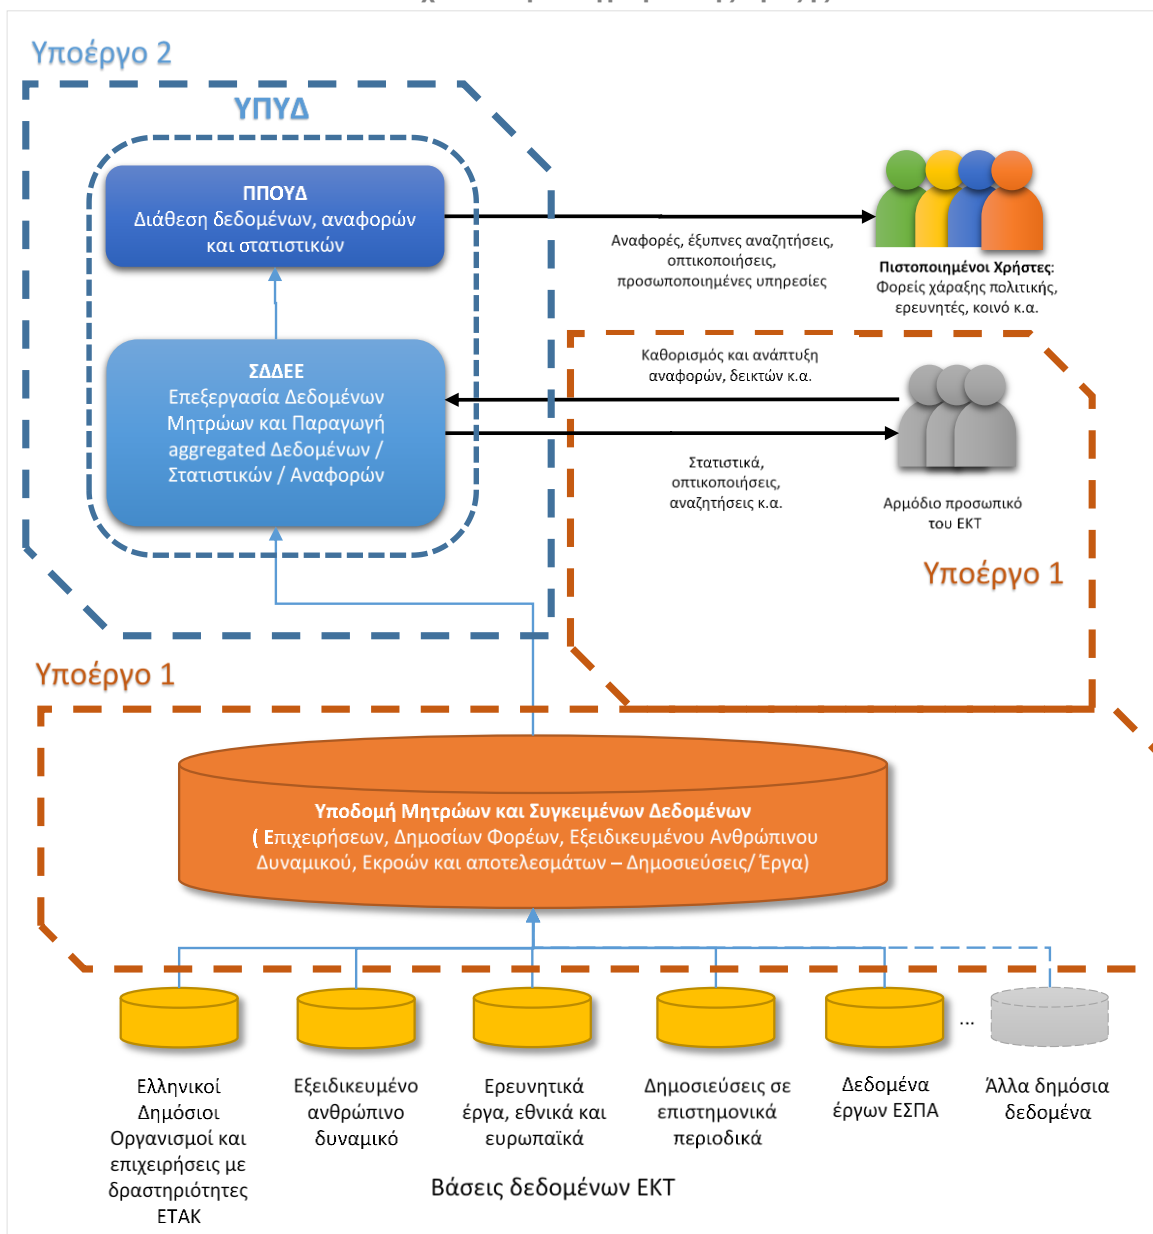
Υποέργο 2

ΥΠΥΔ

ΠΠΟΥΔ
Διάθεση δεδομένων, αναφορών και στατιστικών

Αναφορές, έξυπνες αναζητήσεις, οπτικοποιήσεις, προσωποποιημένες υπηρεσίες

Πιστοποιημένοι Χρήστες: Φορείς χάραξης πολιτικής, ερευνητές, κοινό κ.α.

Καθορισμός και ανάπτυξη αναφορών, δεικτών κ.α.

ΣΔΔΕΕ
Επεξεργασία Δεδομένων Μητρώων και Παραγωγή aggregated Δεδομένων / Στατιστικών / Αναφορών

Στατιστικά, οπτικοποιήσεις, αναζητήσεις κ.α.

Αρμόδιο προσωπικό του ΕΚΤ

Υποέργο 1

Υποέργο 1

Υποδομή Μητρώων και Συγκειμένων Δεδομένων
( Επιχειρήσεων, Δημοσίων Φορέων, Εξειδικευμένου Ανθρώπινου Δυναμικού, Εκροών και αποτελεσμάτων – Δημοσιεύσεις/ Έργα)

...

Ελληνικοί Δημόσιοι Οργανισμοί και επιχειρήσεις με δραστηριότητες ΕΤΑΚ

Εξειδικευμένο ανθρώπινο δυναμικό

Ερευνητικά έργα, εθνικά και ευρωπαϊκά

Δημοσιεύσεις σε επιστημονικά περιοδικά

Δεδομένα έργων ΕΣΠΑ

Άλλα δημόσια δεδομένα

Βάσεις δεδομένων ΕΚΤ